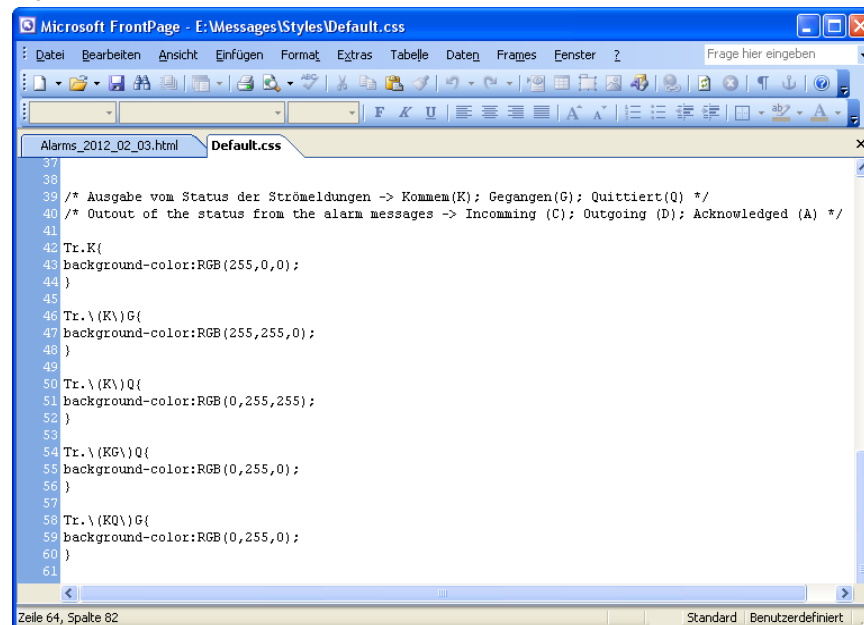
Microsoft FrontPage - E:\Messages\Styles\Default.css

Datei Bearbeiten Ansicht Einfügen Format Extras Tabelle Daten Frames Fenster ?

Frage hier eingeben

F K U

Alarms_2012_02_03.html
Default.css

37
38
39 /* Ausgabe vom Status der Strömeldungen -> Kommem(K); Gegangen(G); Quittiert(Q) */
40 /* Outout of the status from the alarm messages -> Incomming (C); Outgoing (D); Acknowledged (A) */
41
42 Tr.K{
43 background-color:RGB(255,0,0);
44 }
45
46 Tr.\(K\)G{
47 background-color:RGB(255,255,0);
48 }
49
50 Tr.\(K\)Q{
51 background-color:RGB(0,255,255);
52 }
53
54 Tr.\(KG\)Q{
55 background-color:RGB(0,255,0);
56 }
57
58 Tr.\(KQ\)G{
59 background-color:RGB(0,255,0);
60 }
61

Zeile 64, Spalte 82
Standard Benutzerdefiniert